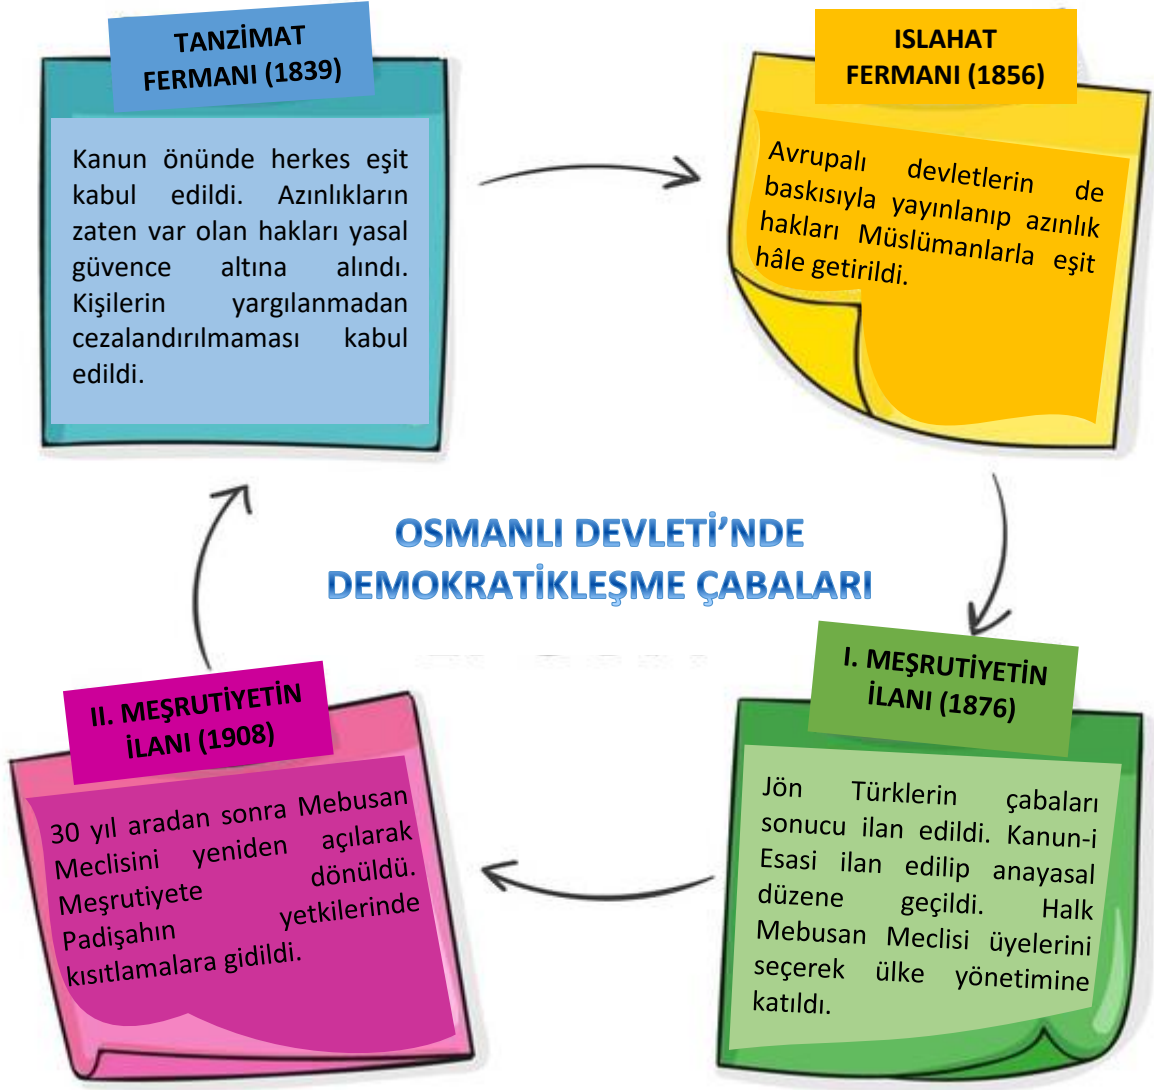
TANZİMAT FERMANI (1839)

Kanun önünde herkes eşit kabul edildi. Azınlıkların zaten var olan hakları yasal güvence altına alındı. Kişilerin yargılanmadan cezalandırılmaması kabul edildi.

ISLAHAT FERMANI (1856)

Avrupalı devletlerin de baskısıyla yayınlanıp azınlık hakları Müslümanlarla eşit hâle getirildi.

OSMANLI DEVLETİ'NDE DEMOKRATİKLEŞME ÇABALARI

I. MEŞRUTİYETİN İLANI (1876)

Jön Türklerin çabaları sonucu ilan edildi. Kanun-i Esasi ilan edilip anayasal düzene geçildi. Halk Mebusan Meclisi üyelerini seçerek ülke yönetimine katıldı.

II. MEŞRUTİYETİN İLANI (1908)

30 yıl aradan sonra Mebusan Meclisini yeniden açılarak Meşrutiyete dönüldü. Padişahın yetkilerinde kısıtlamalara gidildi.